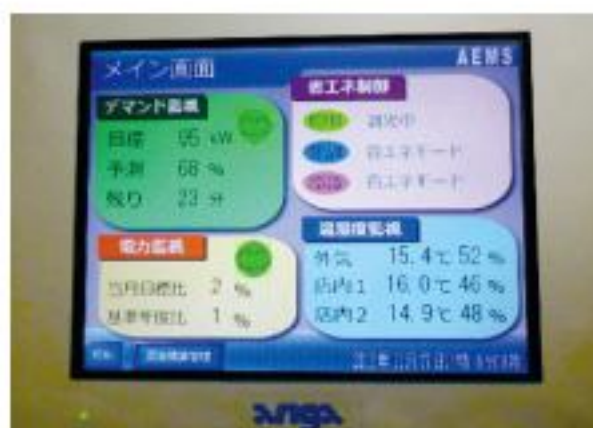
メイン画面
AEMS
デマンド監視
目標 95 kW
予測 68 %
残り 23 分
省エネ制御
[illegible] 調光中
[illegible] 省エネモード
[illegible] 省エネモード
電力監視
当月目標比 2 %
基準年度比 1 %
温湿度監視
外気 15.4℃ 52 %
店内1 16.0℃ 46 %
店内2 14.9℃ 48 %
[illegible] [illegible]
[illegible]
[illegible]